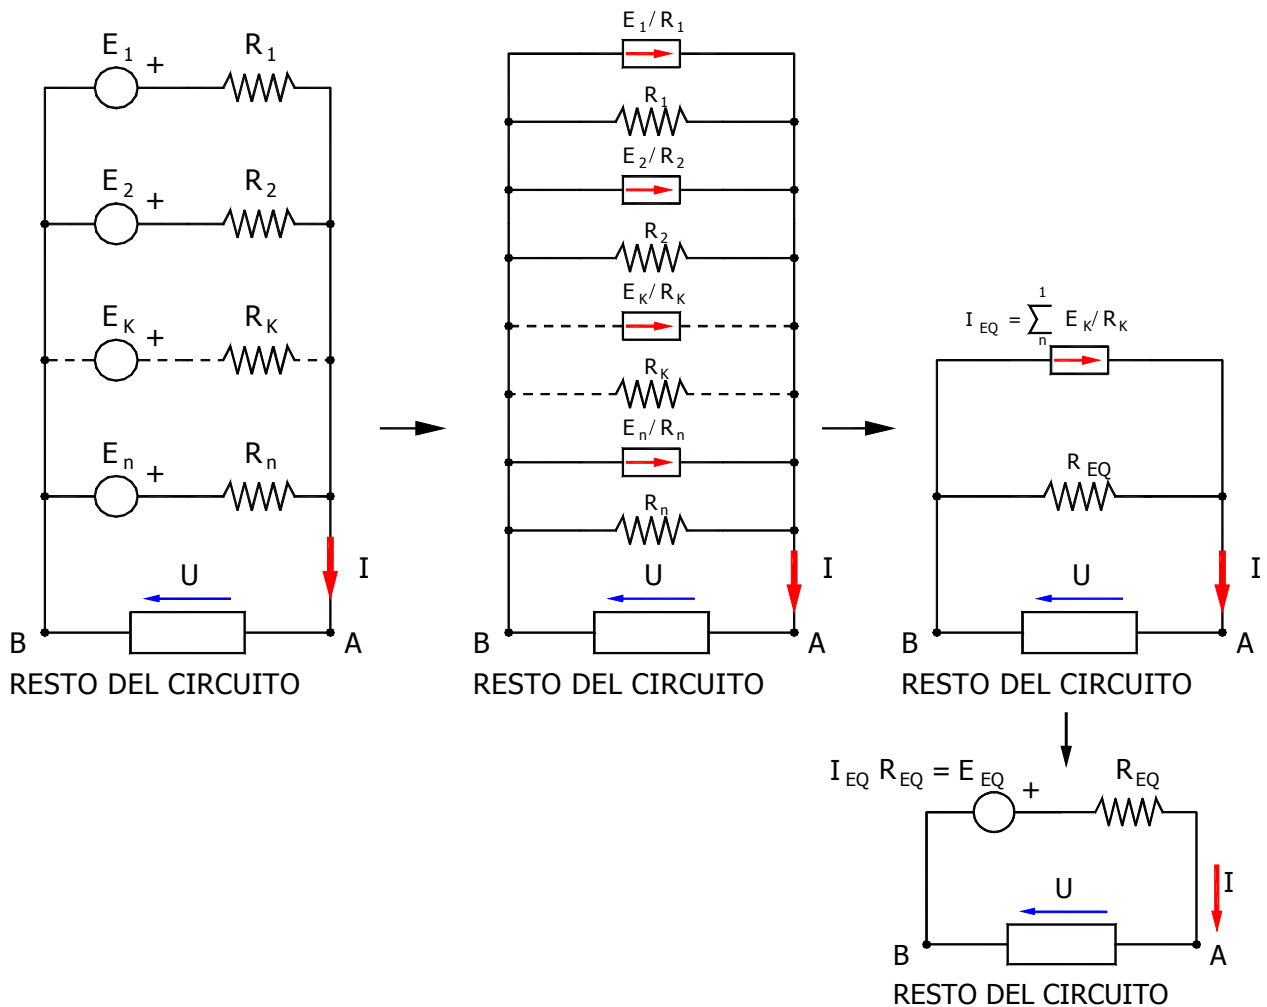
$E_1$ + $R_1$

$E_2$ + $R_2$

$E_K$ + $R_K$

$E_n$ + $R_n$

U

I

B

A

RESTO DEL CIRCUITO

$E_1/R_1$

$R_1$

$E_2/R_2$

$R_2$

$E_K/R_K$

$R_K$

$E_n/R_n$

$R_n$

U

I

B

A

RESTO DEL CIRCUITO

$I_{EQ} = \sum_{n}^{1} E_K/R_K$

$R_{EQ}$

U

I

B

A

RESTO DEL CIRCUITO

$I_{EQ} R_{EQ} = E_{EQ}$ + $R_{EQ}$

U

I

B

A

RESTO DEL CIRCUITO